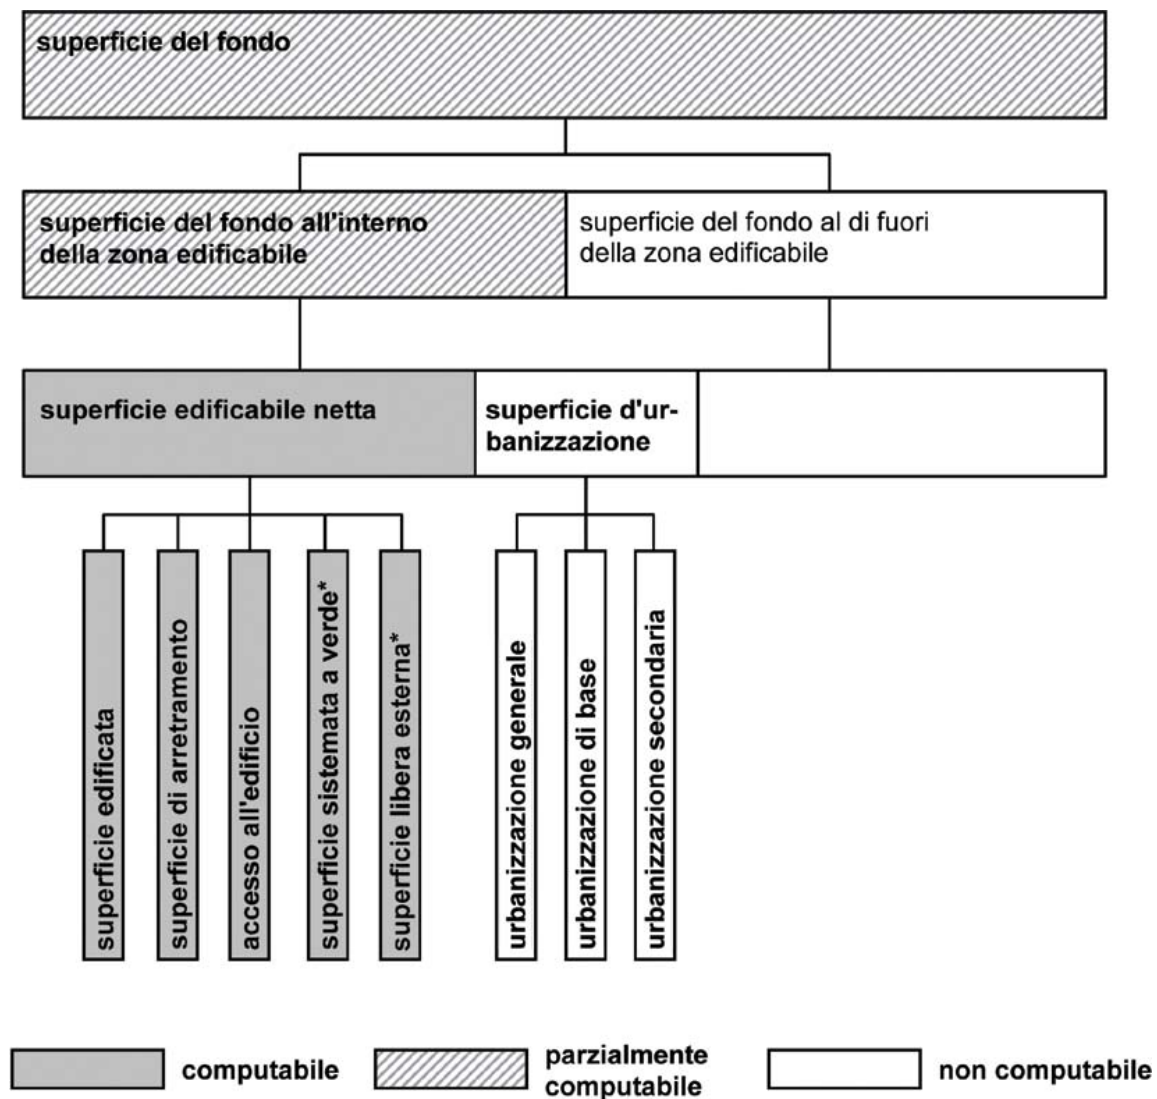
superficie del fondo

superficie del fondo all'interno della zona edificabile

superficie del fondo al di fuori della zona edificabile

superficie edificabile netta

superficie d'urbanizzazione

superficie edificata

superficie di arretramento

accesso all'edificio

superficie sistemata a verde*

superficie libera esterna*

urbanizzazione generale

urbanizzazione di base

urbanizzazione secondaria

computabile

parzialmente computabile

non computabile